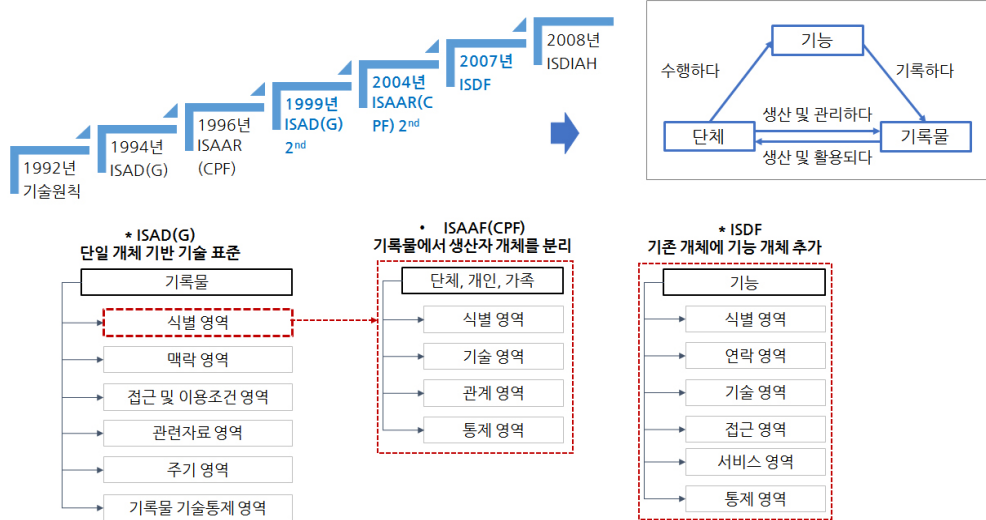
1992년
기술원칙

1994년
ISAD(G)

1996년
ISAAR
(CPF)

1999년
ISAD(G)
2nd

2004년
ISAAR(CPF) 2nd

2007년
ISDF

2008년
ISDIAH

기능

수행하다

기록하다

생산 및 관리하다

단체

기록물

생산 및 활용되다

* ISAD(G)
단일 개체 기반 기술 표준

기록물

식별 영역

맥락 영역

접근 및 이용조건 영역

관련자료 영역

주기 영역

기록물 기술통제 영역

• ISAAF(CPF)
기록물에서 생산자 개체를 분리

단체, 개인, 가족

식별 영역

기술 영역

관계 영역

통제 영역

* ISDF
기존 개체에 기능 개체 추가

기능

식별 영역

연락 영역

기술 영역

접근 영역

서비스 영역

통제 영역